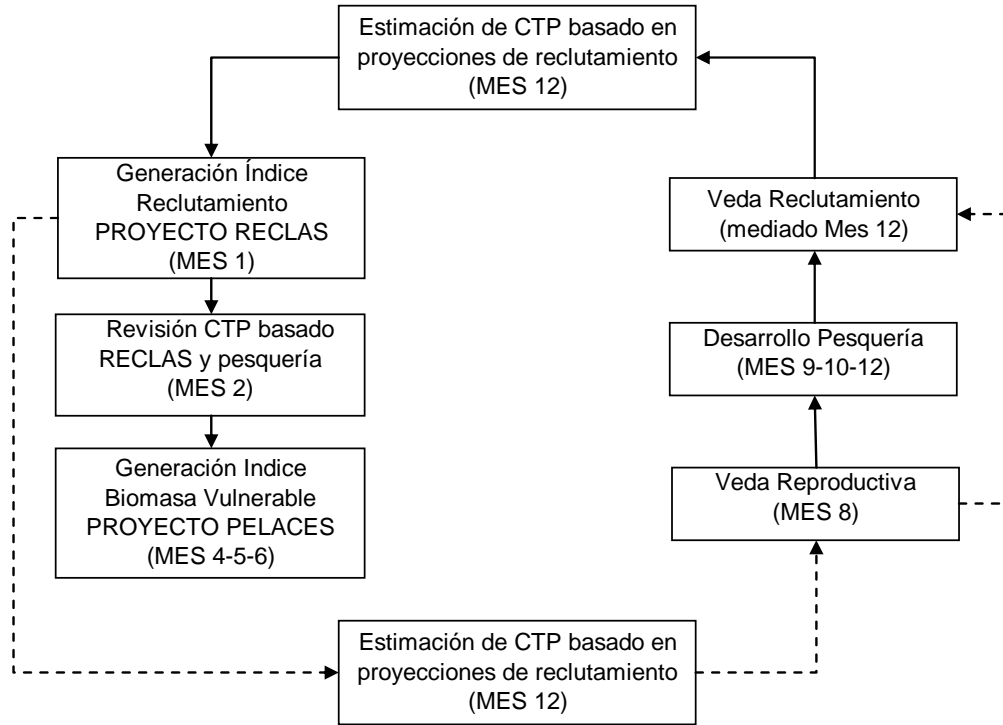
Estimación de CTP basado en proyecciones de reclutamiento (MES 12)

Generación Índice Reclutamiento PROYECTO RECLAS (MES 1)

Revisión CTP basado RECLAS y pesquería (MES 2)

Generación Indice Biomasa Vulnerable PROYECTO PELACES (MES 4-5-6)

Veda Reclutamiento (mediado Mes 12)

Desarrollo Pesquería (MES 9-10-12)

Veda Reproductiva (MES 8)

Estimación de CTP basado en proyecciones de reclutamiento (MES 12)